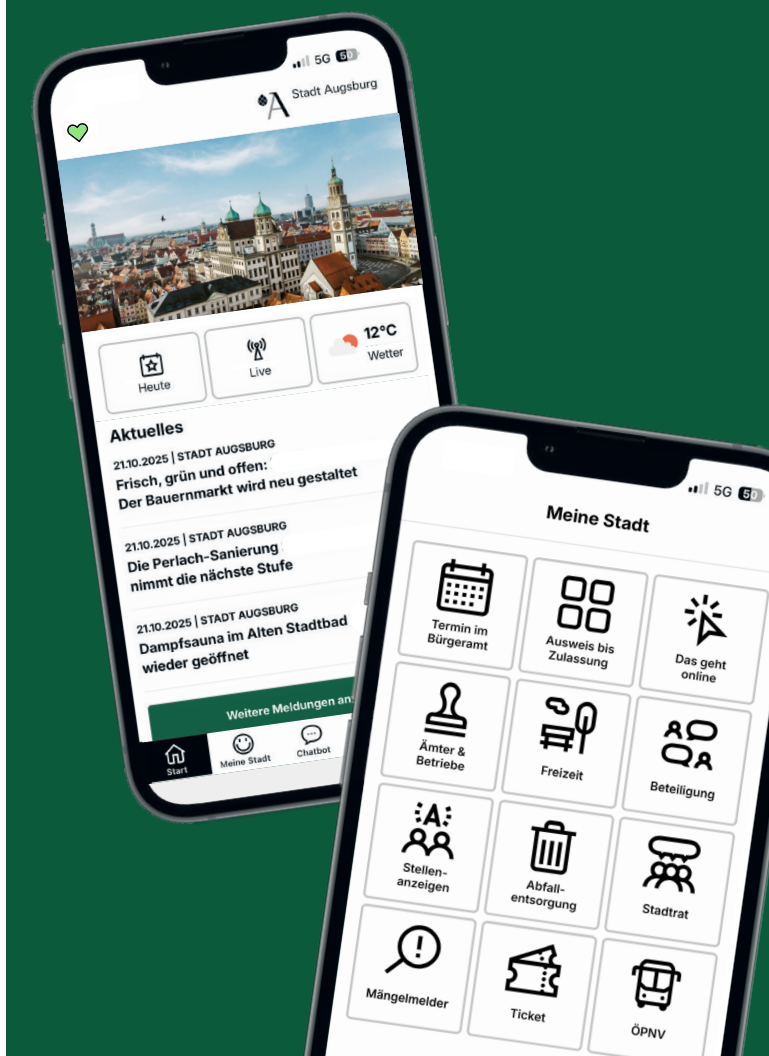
5G 50

Stadt Augsburg

Heute

Live

12°C
Wetter

Aktuelles

21.10.2025 | STADT AUGSBURG
Frisch, grün und offen: Der Bauernmarkt wird neu gestaltet

21.10.2025 | STADT AUGSBURG
Die Perlach-Sanierung nimmt die nächste Stufe

21.10.2025 | STADT AUGSBURG
Dampfsauna im Alten Stadtbad wieder geöffnet

Weitere Meldungen an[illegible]

Start
Meine Stadt
Chatbot

5G 50

Meine Stadt

Termin im Bürgeramt

Ausweis bis Zulassung

Das geht online

Ämter & Betriebe

Freizeit

Beteiligung

Stellenanzeigen

Abfallentsorgung

Stadtrat

Mängelmelder

Ticket

ÖPNV